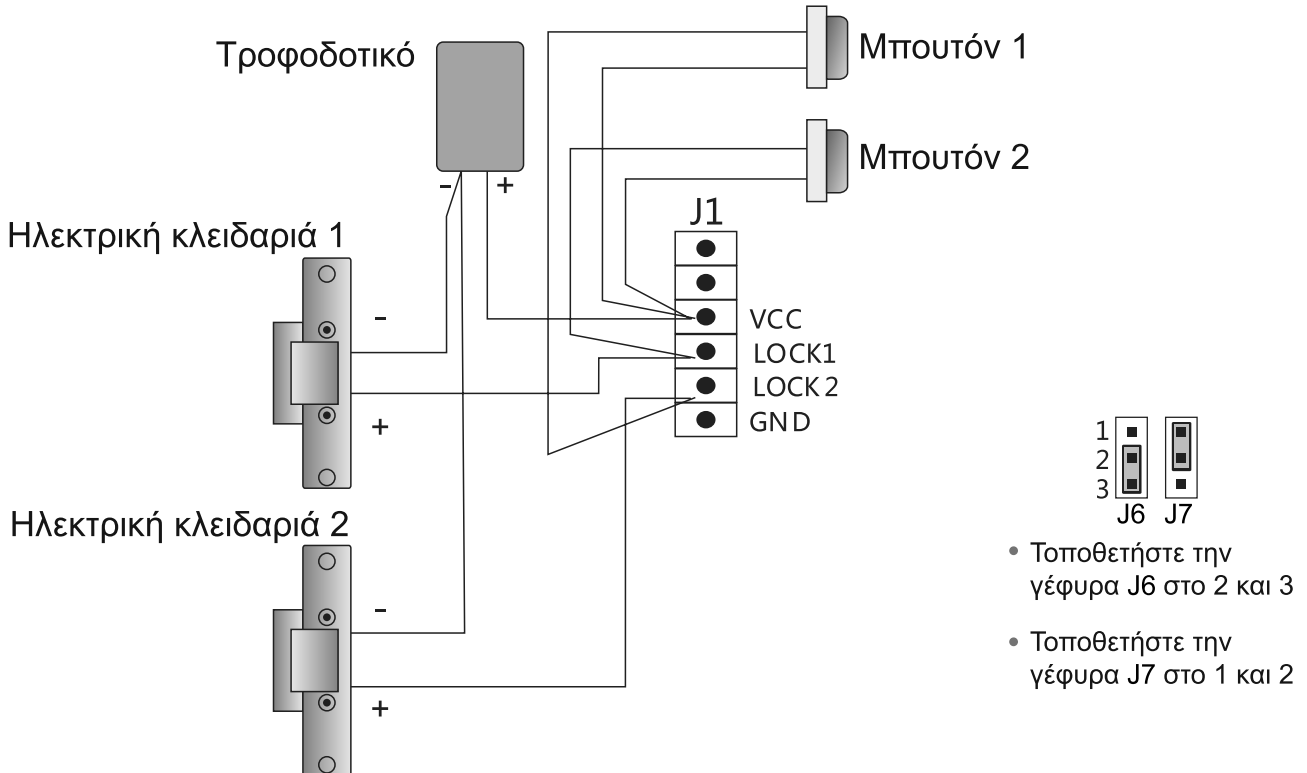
Τροφοδοτικό

- +

Μπουτόν 1

Μπουτόν 2

J1

VCC
LOCK1
LOCK2
GND

Ηλεκτρική κλειδαριά 1

-
+

Ηλεκτρική κλειδαριά 2

-
+

1
2
3
J6 J7

• Τοποθετήστε την γέφυρα J6 στο 2 και 3

• Τοποθετήστε την γέφυρα J7 στο 1 και 2